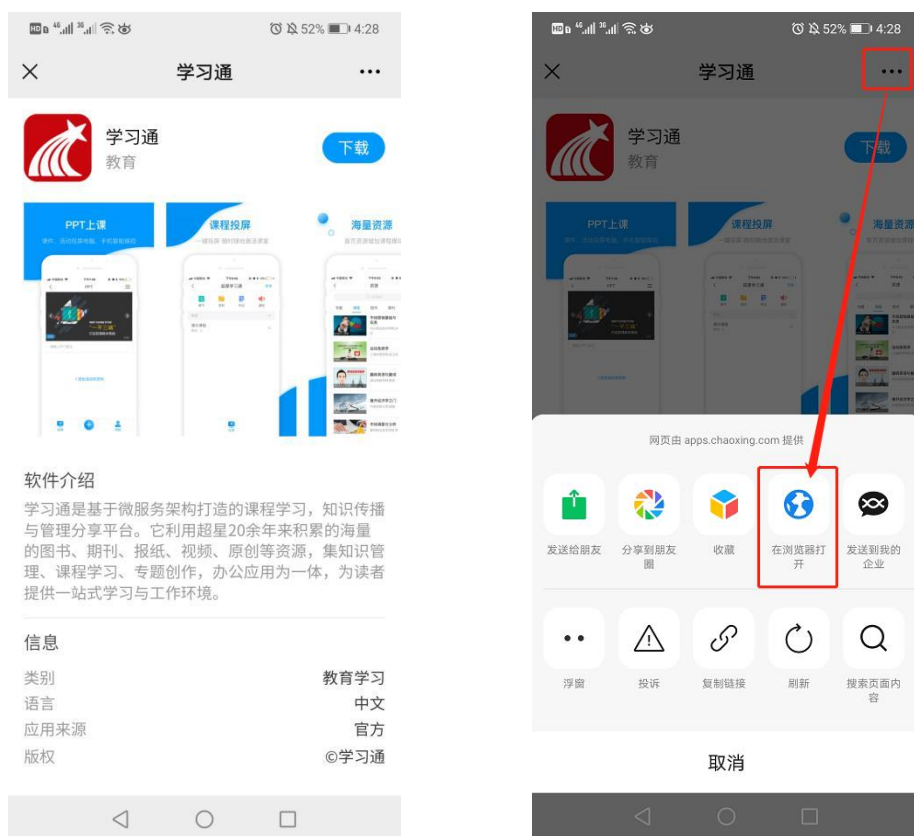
52% 4:28

学习通

学习通
教育

下载

PPT上课

课程投屏

海量资源

软件介绍

学习通是基于微服务架构打造的课程学习，知识传播与管理分享平台。它利用超星20余年来积累的海量的图书、期刊、报纸、视频、原创等资源，集知识管理、课程学习、专题创作，办公应用为一体，为读者提供一站式学习与工作环境。

信息

| 类别 | 教育学习 |
|---|---|
| 语言 | 中文 |
| 应用来源 | 官方 |
| 版权 | ©学习通 |

52% 4:28

学习通

学习通
教育

下载

PPT上课

课程投屏

海量资源

网页由 apps.chaoxing.com 提供

发送给朋友

分享到朋友圈

收藏

在浏览器打开

发送到我的企业

浮窗

投诉

复制链接

刷新

搜索页面内容

取消